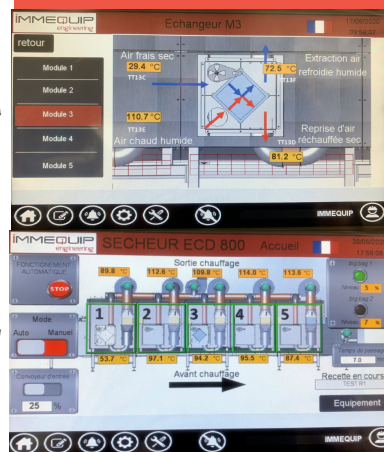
IMMEQUIP engineering
Echangeur M3
17/06/2020 09:59:37
retour
Module 1
Module 2
Module 3
Module 4
Module 5
Air frais sec
29.4 °C
TT13C
72.5 °C
TT13F
Extraction air refroidie humide
110.7 °C
TT13E
Air chaud humide
Reprise d'air réchauffée sec
81.2 °C
TT13D
IMMEQUIP

IMMEQUIP engineering
SECHEUR ECD 800
Accueil
FONCTIONNEMENT AUTOMATIQUE
STOP
Sortie chauffage
89.8 °C
112.8 °C
109.8 °C
114.0 °C
113.6 °C
1
2
3
4
5
53.7 °C
97.1 °C
94.2 °C
95.5 °C
87.4 °C
Mode
Auto
Manuel
Convoyeur d'entrée
25 %
Avant chauffage
5 %
7 %
7.0
Recette en cours
TEST R1
Equipement
IMMEQUIP